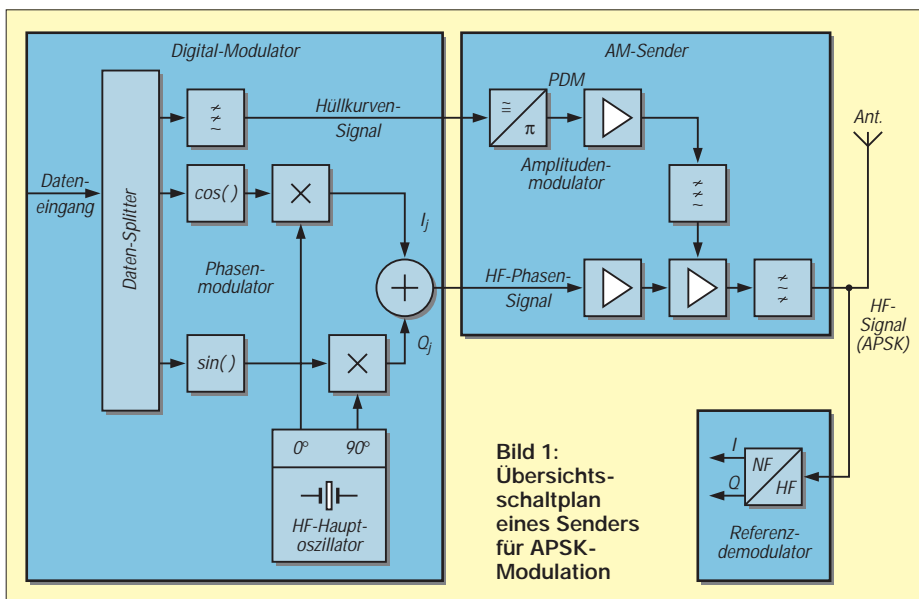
Digital-Modulator

AM-Sender

Daten-eingang

Daten-Splitter

Hüllkurven-Signal

PDM

$\cong$

π

Amplituden-modulator

Ant.

cos( )

$I_j$

Phasen-modulator

HF-Phasen-Signal

HF-Signal (APSK)

sin( )

$Q_j$

0°

90°

HF-Haupt-oszillator

Bild 1: Übersichts-schaltplan eines Senders für APSK-Modulation

I

Q

NF

HF

Referenz-demodulator